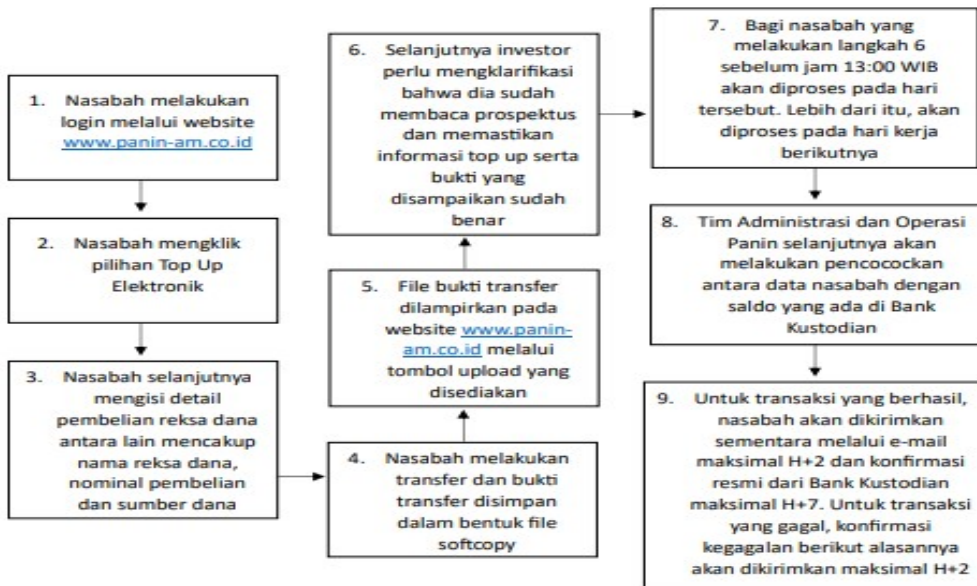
1. Nasabah melakukan login melalui website www.panin-am.co.id

2. Nasabah mengklik pilihan Top Up Elektronik

3. Nasabah selanjutnya mengisi detail pembelian reksa dana antara lain mencakup nama reksa dana, nominal pembelian dan sumber dana

4. Nasabah melakukan transfer dan bukti transfer disimpan dalam bentuk file softcopy

5. File bukti transfer dilampirkan pada website www.panin-am.co.id melalui tombol upload yang disediakan

6. Selanjutnya investor perlu mengklarifikasi bahwa dia sudah membaca prospektus dan memastikan informasi top up serta bukti yang disampaikan sudah benar

7. Bagi nasabah yang melakukan langkah 6 sebelum jam 13:00 WIB akan diproses pada hari tersebut. Lebih dari itu, akan diproses pada hari kerja berikutnya

8. Tim Administrasi dan Operasi Panin selanjutnya akan melakukan pencocockan antara data nasabah dengan saldo yang ada di Bank Kustodian

9. Untuk transaksi yang berhasil, nasabah akan dikirimkan sementara melalui e-mail maksimal H+2 dan konfirmasi resmi dari Bank Kustodian maksimal H+7. Untuk transaksi yang gagal, konfirmasi kegagalan berikut alasannya akan dikirimkan maksimal H+2